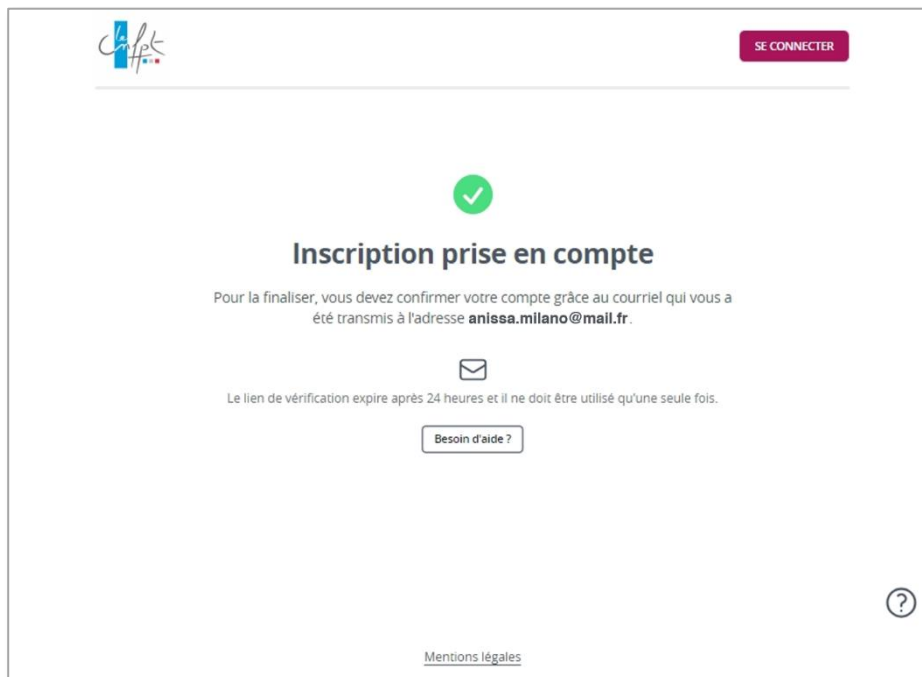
le Cnfpt

SE CONNECTER

Inscription prise en compte

Pour la finaliser, vous devez confirmer votre compte grâce au courriel qui vous a été transmis à l'adresse **anissa.milano@mail.fr**.

Le lien de vérification expire après 24 heures et il ne doit être utilisé qu'une seule fois.

Besoin d'aide ?

?

Mentions légales